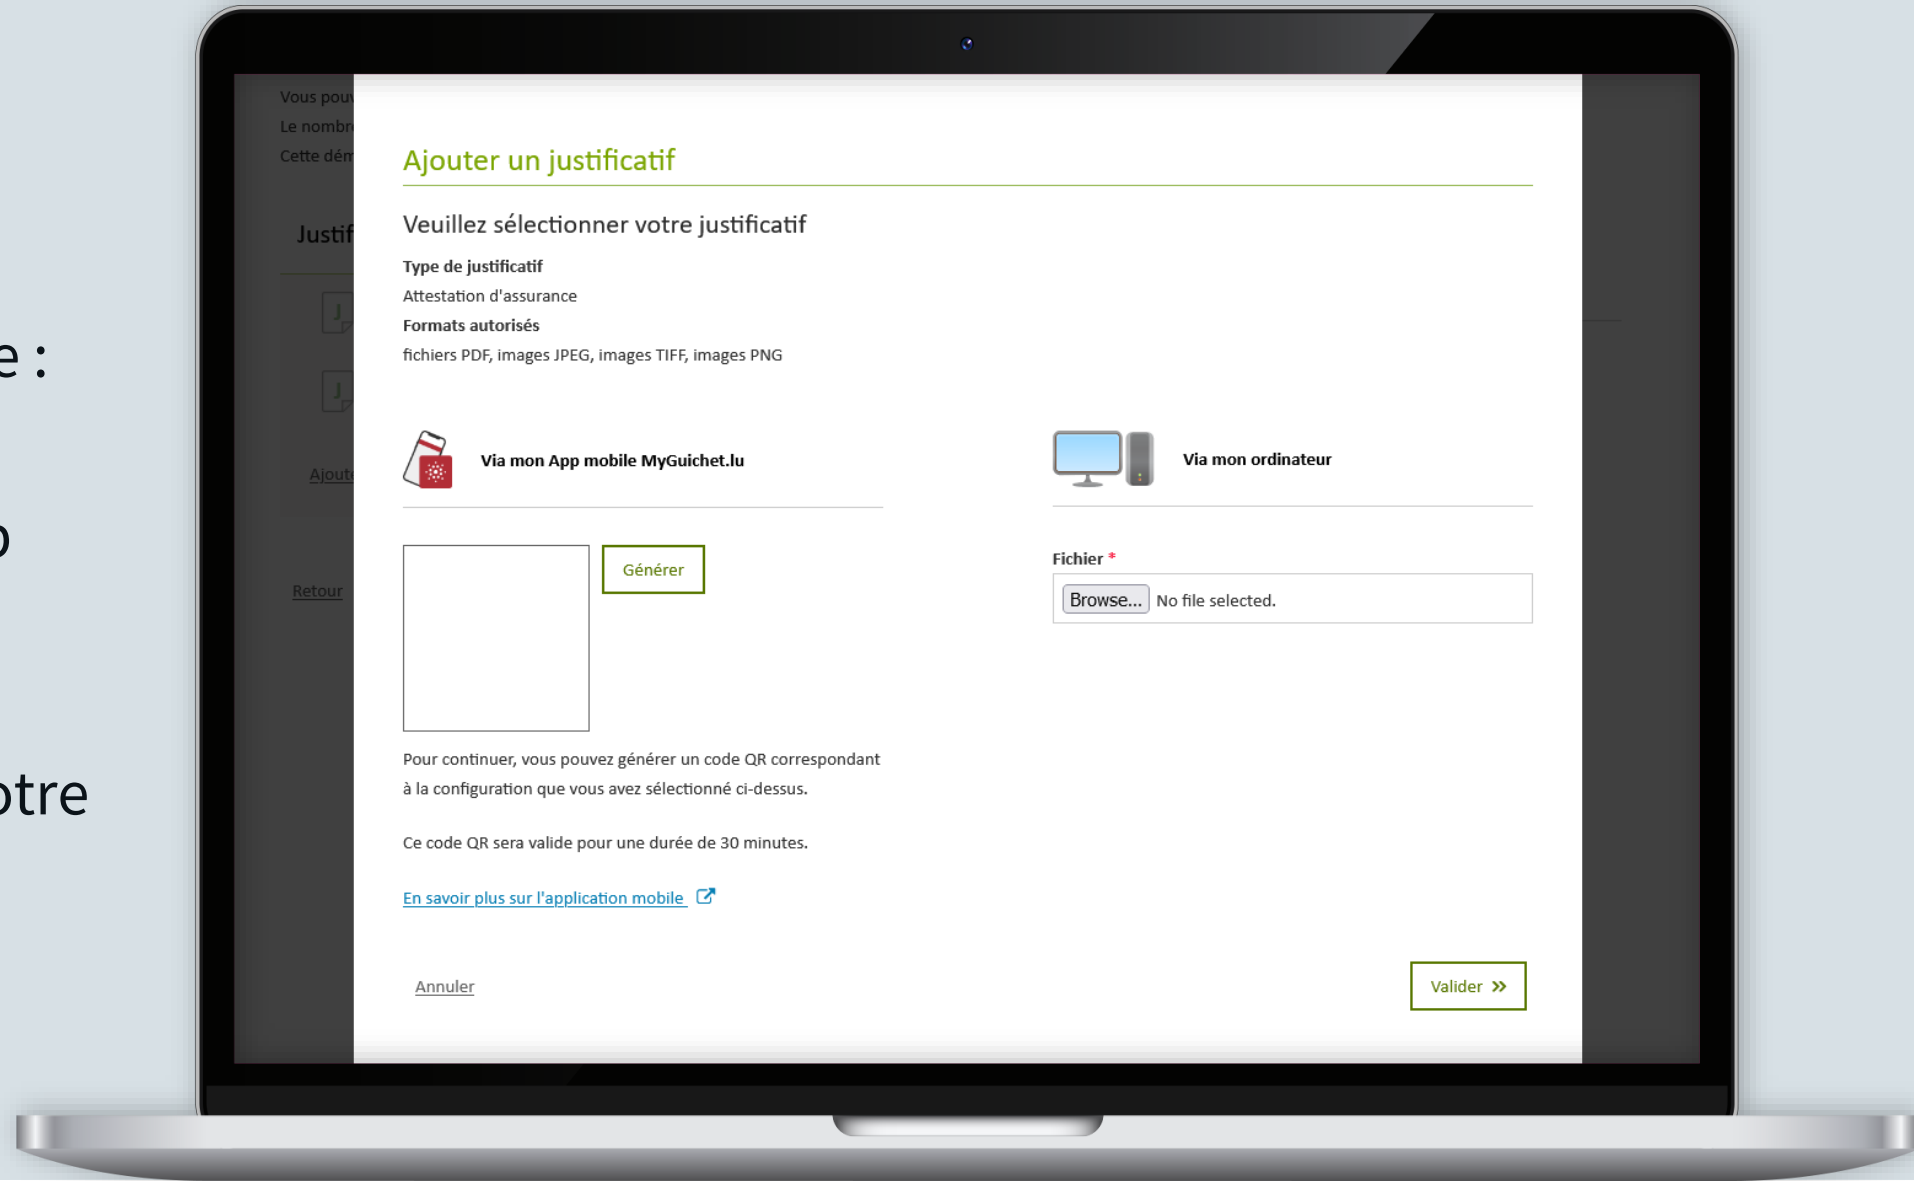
e :

o

otre

Vous pou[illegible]
Le nombr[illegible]
Cette dém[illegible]

Justif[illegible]

Ajout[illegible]

Retour

Ajouter un justificatif

Veuillez sélectionner votre justificatif

Type de justificatif
Attestation d'assurance
Formats autorisés
fichiers PDF, images JPEG, images TIFF, images PNG

Via mon App mobile MyGuichet.lu

Via mon ordinateur

Générer

Fichier *
Browse... No file selected.

Pour continuer, vous pouvez générer un code QR correspondant à la configuration que vous avez sélectionné ci-dessus.

Ce code QR sera valide pour une durée de 30 minutes.

En savoir plus sur l'application mobile

Annuler

Valider »